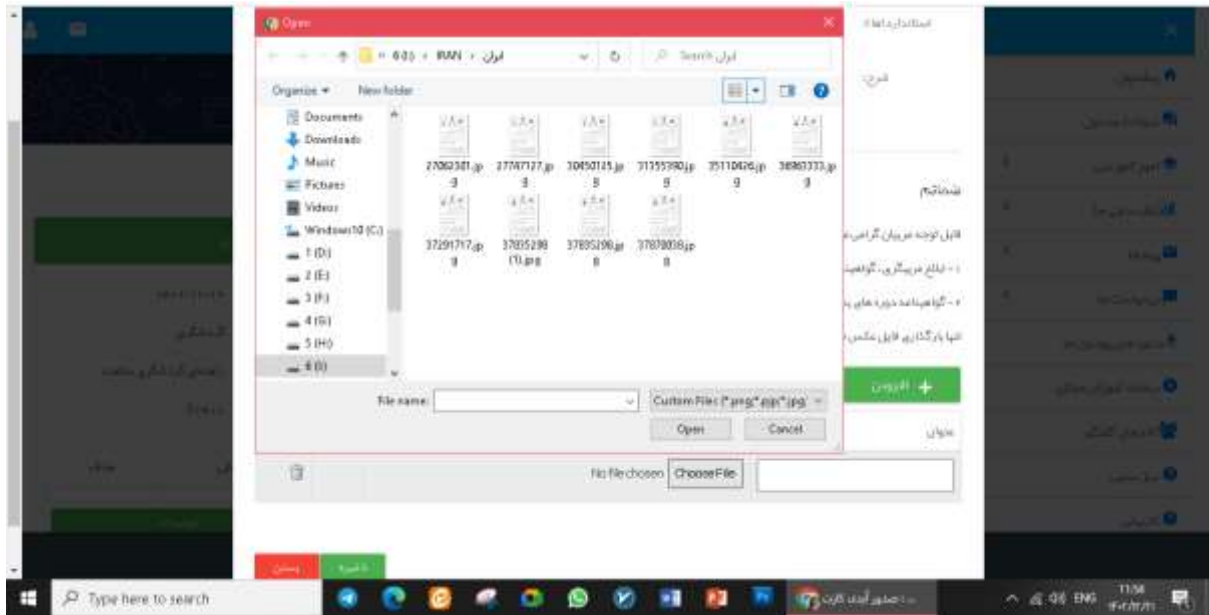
Open

« 6 (I:) › IRAN › ایران

Search ایران

Organize ▾ New folder

Documents
Downloads
Music
Pictures
Videos
Windows10 (C:)
1 (D:)
2 (E:)
3 (F:)
4 (G:)
5 (H:)
6 (I:)

27062381.jpg
27747127.jpg
30450145.jpg
31355390.jpg
35110426.jpg
36980333.jpg
37291717.jpg
37835298 (1).jpg
37835298.jpg
37878058.jpg

File name:

Custom Files (*.png;*.jpg;*.jpg)

Open

Cancel

No file chosen Choose File

عنوان

افزودن +

شرح

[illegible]

No file chosen

Type here to search

ENG

11:56
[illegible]